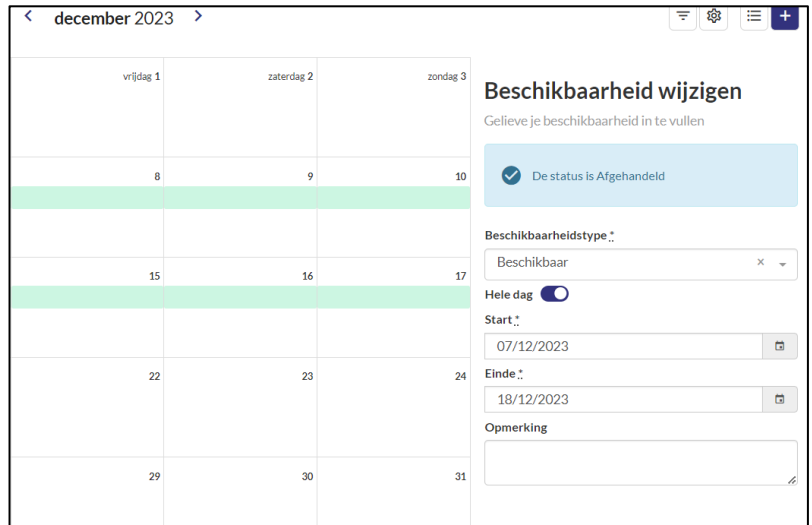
< december 2023 >

+

| vrijdag 1 | zaterdag 2 | zondag 3 |
|---|---|---|
| 8 | 9 | 10 |
| 15 | 16 | 17 |
| 22 | 23 | 24 |
| 29 | 30 | 31 |

Beschikbaarheid wijzigen

Gelieve je beschikbaarheid in te vullen

De status is Afgehandeld

Beschikbaarheidstype *

Beschikbaar ×

Hele dag

Start *

07/12/2023

Einde *

18/12/2023

Opmerking